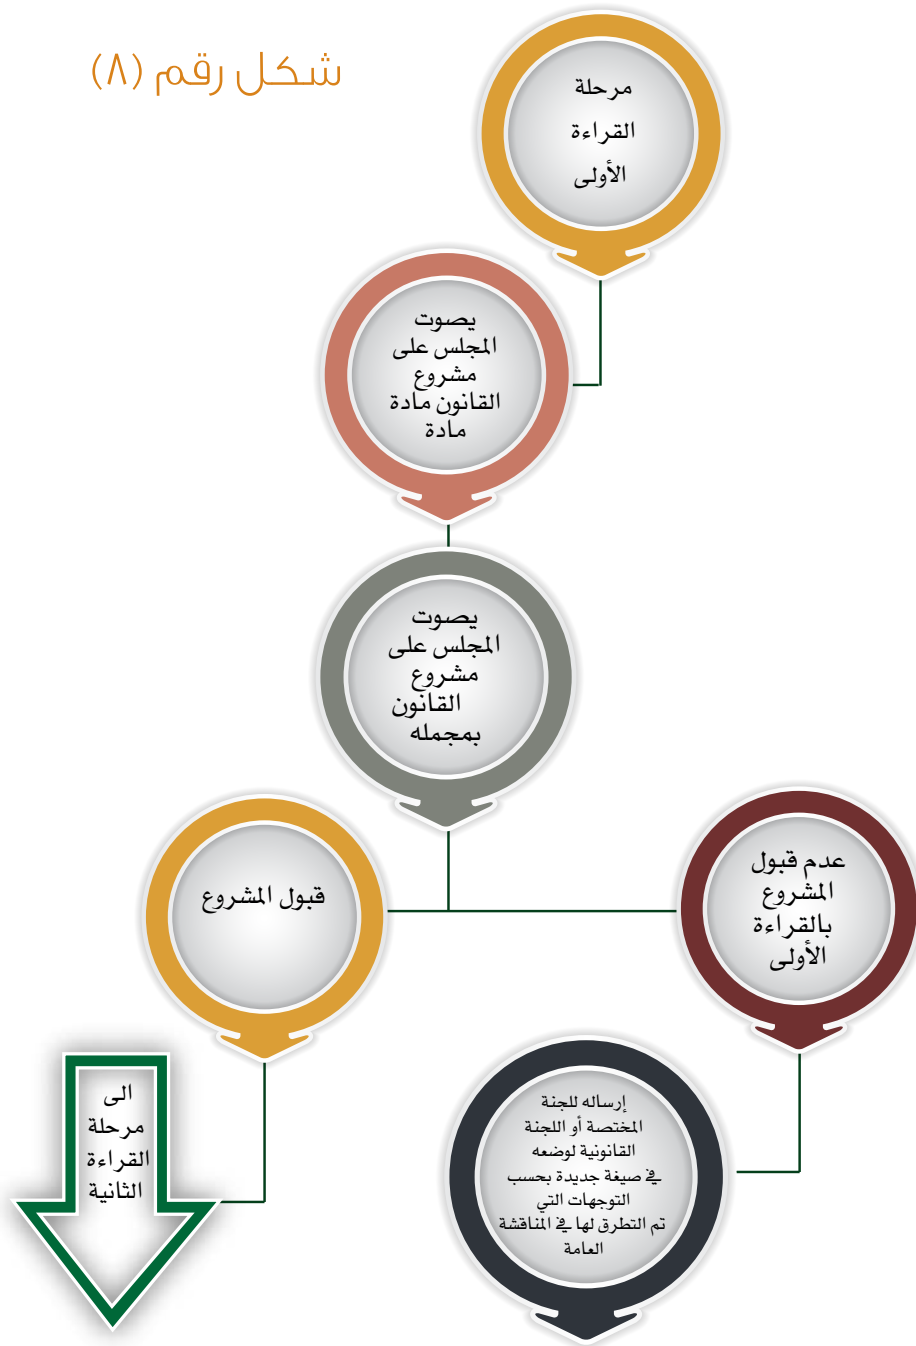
شكل رقم (٨)

مرحلة القراءة الأولى

يصوت المجلس على مشروع القانون مادة مادة

يصوت المجلس على مشروع القانون بمجمله

قبول المشروع

عدم قبول المشروع بالقراءة الأولى

الى مرحلة القراءة الثانية

إرساله للجنة المختصة أو اللجنة القانونية لوضعه في صيغة جديدة بحسب التوجهات التي تم التطرق لها في المناقشة العامة